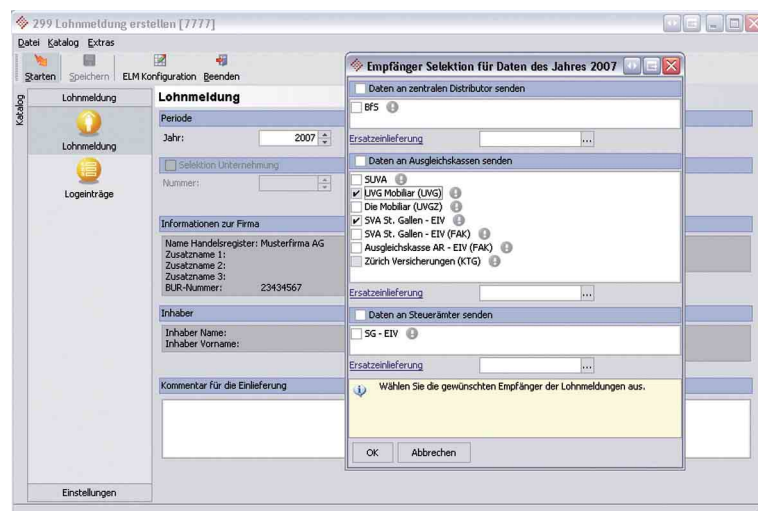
299 Lohnmeldung erstellen [7777]

Datei Katalog Extras

Starten Speichern ELM Konfiguration Beenden

Katalog

Lohnmeldung

Lohnmeldung

Logeinträge

Einstellungen

Lohnmeldung

Periode

Jahr: 2007

Selektion Unternehmung

Nummer:

Informationen zur Firma

Name Handelsregister: Musterfirma AG
Zusatzname 1:
Zusatzname 2:
Zusatzname 3:
BUR-Nummer: 23434567

Inhaber

Inhaber Name:
Inhaber Vorname:

Kommentar für die Einlieferung

Empfänger Selektion für Daten des Jahres 2007

Daten an zentralen Distributor senden

BFS

Ersatzeinlieferung ...

Daten an Ausgleichskassen senden

SUVA
✔ UVG Mobiliar (UVG)
Die Mobiliar (UVGZ)
✔ SVA St. Gallen - EIV
SVA St. Gallen - EIV (FAK)
Ausgleichskasse AR - EIV (FAK)
Zürich Versicherungen (KTG)

Ersatzeinlieferung ...

Daten an Steuerämter senden

SG - EIV

Ersatzeinlieferung ...

Wählen Sie die gewünschten Empfänger der Lohnmeldungen aus.

OK Abbrechen